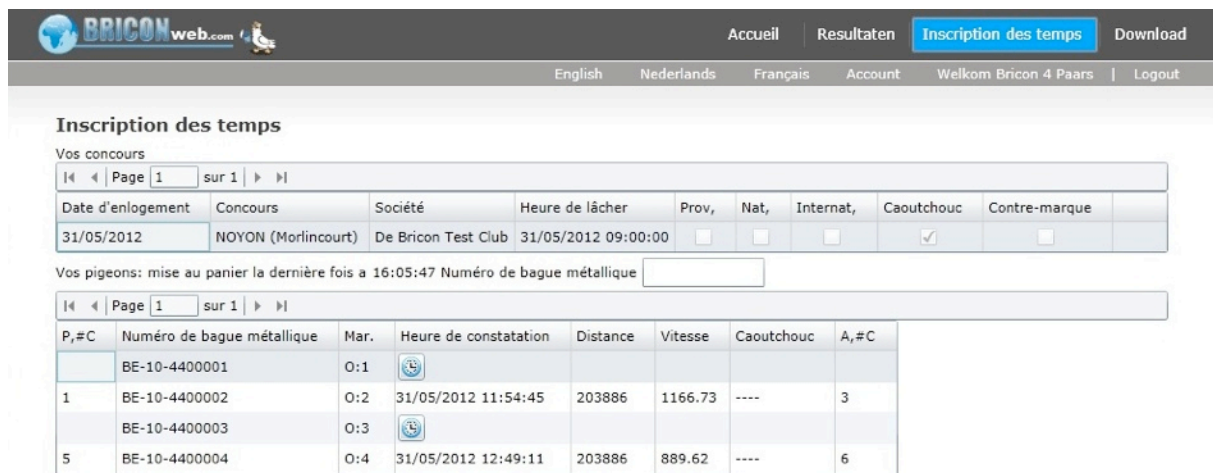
BRICONweb.com

Accueil | Resultaten | Inscription des temps | Download

English | Nederlands | Français | Account | Welkom Bricon 4 Paars | Logout

Inscription des temps

Vos concours

Page 1 sur 1

| Date d'enlogement | Concours | Société | Heure de lâcher | Prov, | Nat, | Internat, | Caoutchouc | Contre-marque |
|---|---|---|---|---|---|---|---|---|
| 31/05/2012 | NOYON (Morlincourt) | De Bricon Test Club | 31/05/2012 09:00:00 | | | | ✓ | |

Vos pigeons: mise au panier la dernière fois a 16:05:47 Numéro de bague métallique

Page 1 sur 1

| P,#C | Numéro de bague métallique | Mar. | Heure de constatation | Distance | Vitesse | Caoutchouc | A,#C |
|---|---|---|---|---|---|---|---|
| | BE-10-4400001 | O:1 | | | | | |
| 1 | BE-10-4400002 | O:2 | 31/05/2012 11:54:45 | 203886 | 1166.73 | ---- | 3 |
| | BE-10-4400003 | O:3 | | | | | |
| 5 | BE-10-4400004 | O:4 | 31/05/2012 12:49:11 | 203886 | 889.62 | ---- | 6 |